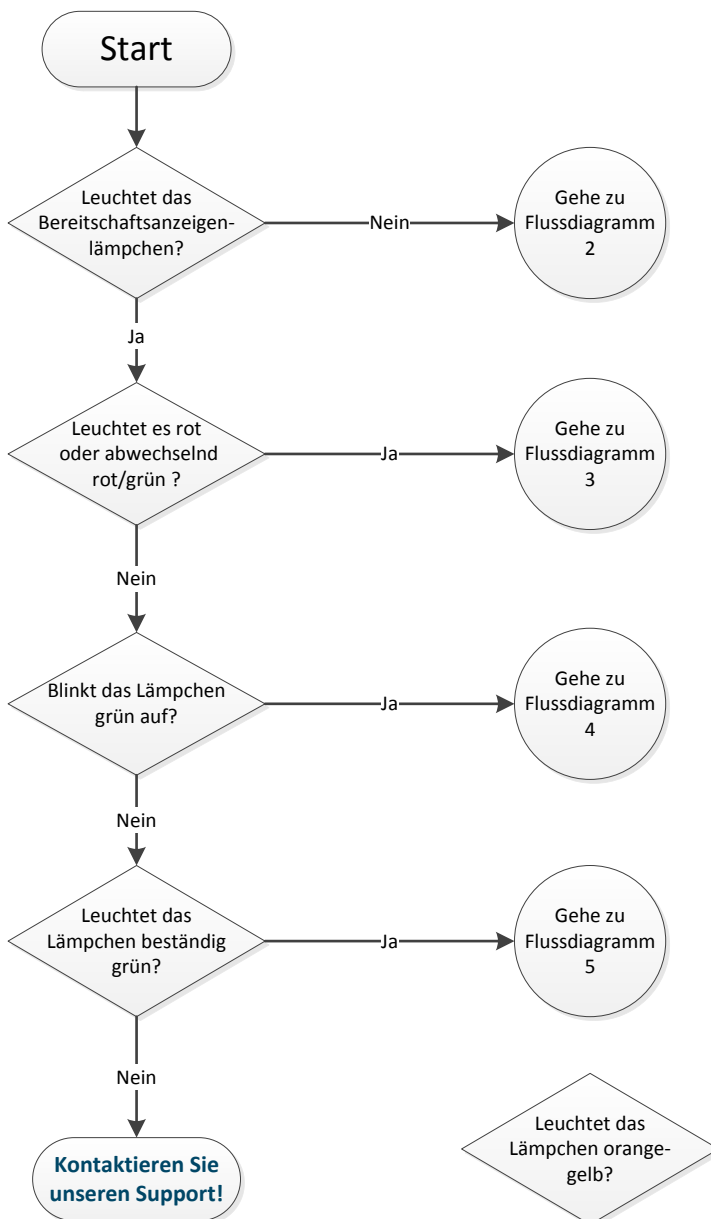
Start

Leuchtet das Bereitschaftsanzeigenlämpchen?

Nein

Gehe zu Flussdiagramm 2

Ja

Leuchtet es rot oder abwechselnd rot/grün ?

Ja

Gehe zu Flussdiagramm 3

Nein

Blinkt das Lämpchen grün auf?

Ja

Gehe zu Flussdiagramm 4

Nein

Leuchtet das Lämpchen beständig grün?

Ja

Gehe zu Flussdiagramm 5

Nein

Kontaktieren Sie unseren Support!

Leuchtet das Lämpchen orangegelb?